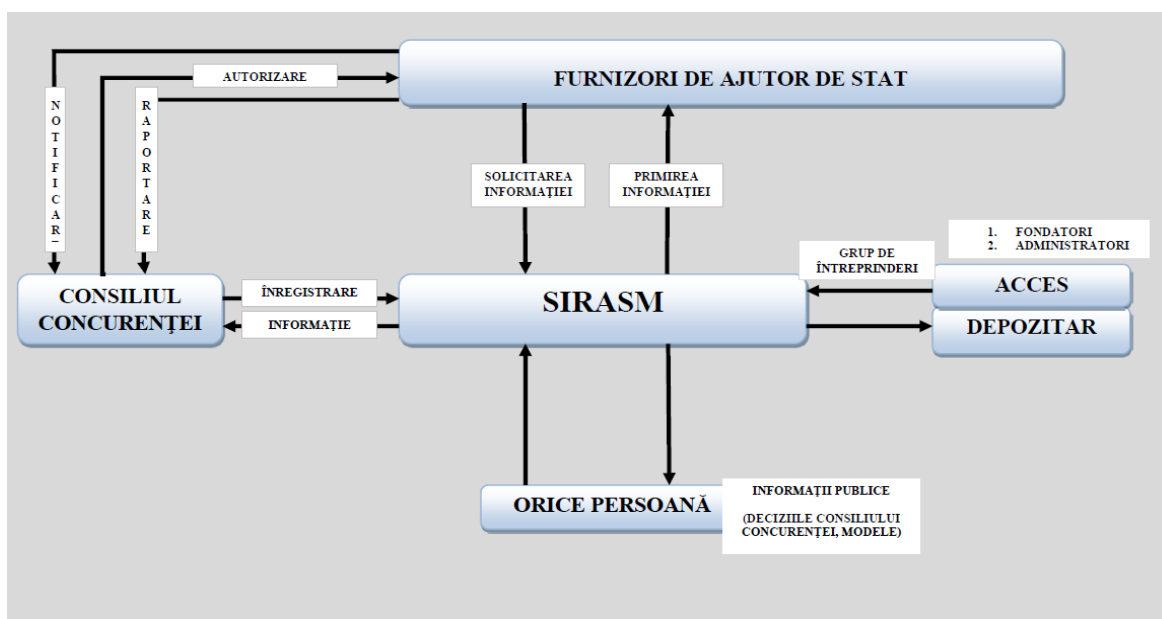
FURNIZORI DE AJUTOR DE STAT

AUTORIZARE

NOTIFICARE

RAPORTARE

SOLICITAREA INFORMAȚIEI

PRIMIREA INFORMAȚIEI

1. FONDATORI
2. ADMINISTRATORI

GRUP DE ÎNTREPRINDERI

CONSILIUL CONCURENȚEI

ÎNREGISTRARE

INFORMAȚIE

SIRASM

ACCES

DEPOZITAR

ORICE PERSOANĂ

INFORMAȚII PUBLICE

(DECIZIILE CONSILIULUI CONCURENȚEI, MODELE)